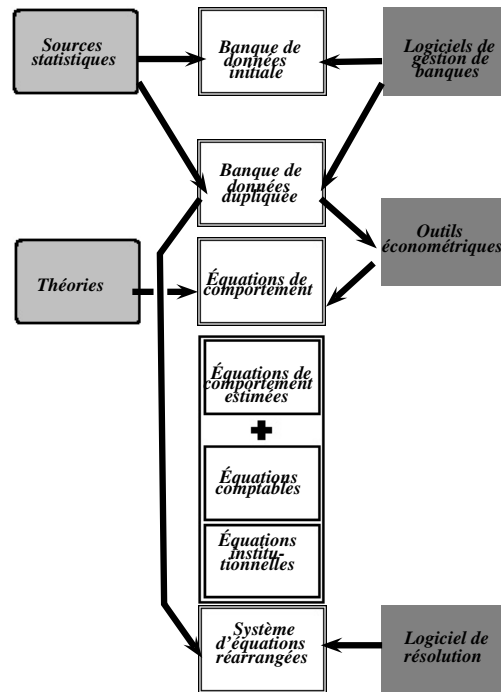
Sources statistiques

Banque de données initiale

Logiciels de gestion de banques

Banque de données dupliquée

Outils économétriques

Théories

Équations de comportement

Équations de comportement estimées

+

Équations comptables

Équations institutionnelles

Système d'équations réarrangées

Logiciel de résolution